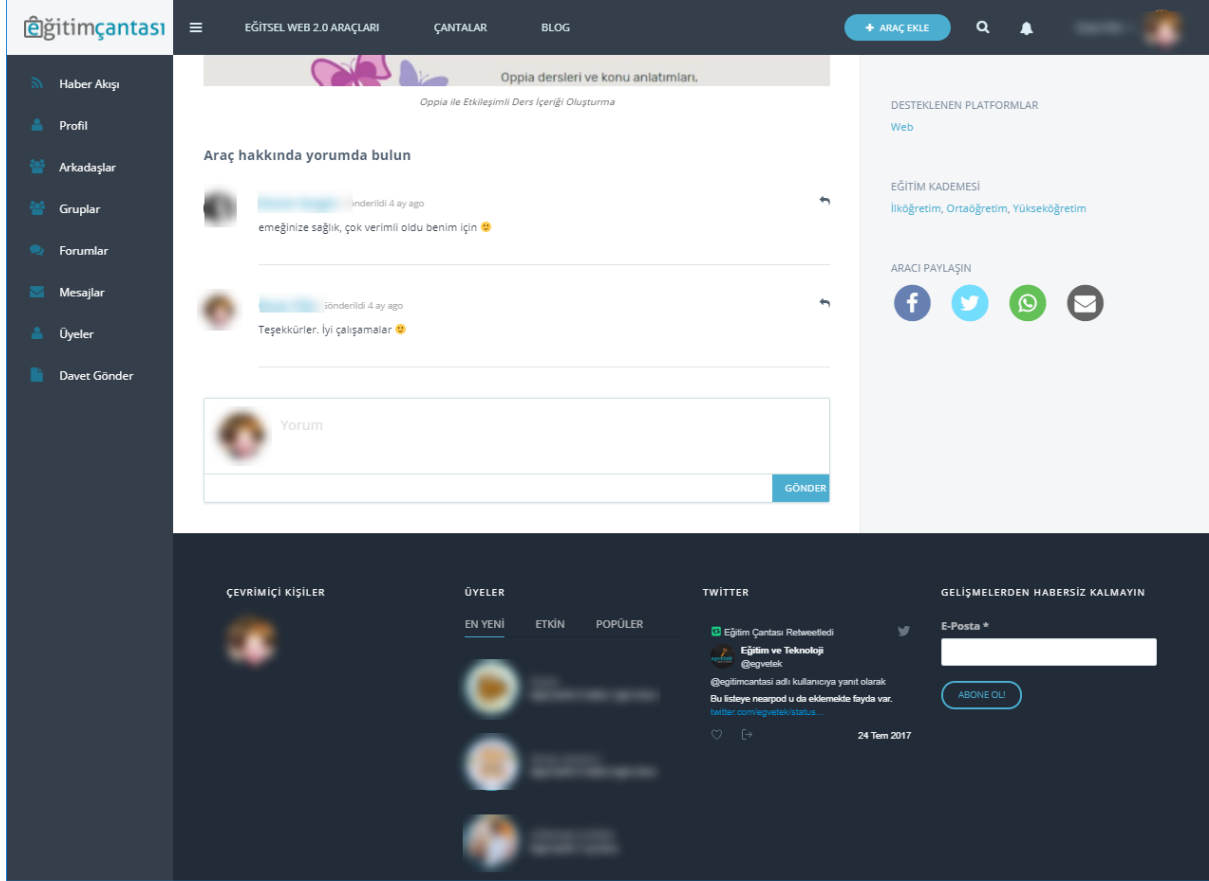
eğitimçantası

EĞİTSEL WEB 2.0 ARAÇLARI
ÇANTALAR
BLOG
+ ARAÇ EKLE

Haber Akışı
Profil
Arkadaşlar
Gruplar
Forumlar
Mesajlar
Üyeler
Davet Gönder

Oppia dersleri ve konu anlatımları.

Oppia ile Etkileşimli Ders İçeriği Oluşturma

Araç hakkında yorumda bulun

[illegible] gönderildi 4 ay ago

emeğinize sağlık, çok verimli oldu benim için 🙂

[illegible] gönderildi 4 ay ago

Teşekkürler. İyi çalışamalar 🙂

Yorum

GÖNDER

DESTEKLENEN PLATFORMLAR
Web

EĞİTİM KADEMESİ
İlköğretim, Ortaöğretim, Yükseköğretim

ARACI PAYLAŞIN

ÇEVRİMİÇİ KİŞİLER

ÜYELER
EN YENİ
ETKİN
POPÜLER

TWITTER
Eğitim Çantası Retweetledi
Eğitim ve Teknoloji
@egvetek
@egitimcantasi adlı kullanıcıya yanıt olarak
Bu listeye nearpod u da eklemekte fayda var.
twitter.com/egvetek/status...
24 Tem 2017

GELİŞMELERDEN HABERSİZ KALMAYIN
E-Posta *
ABONE OL!